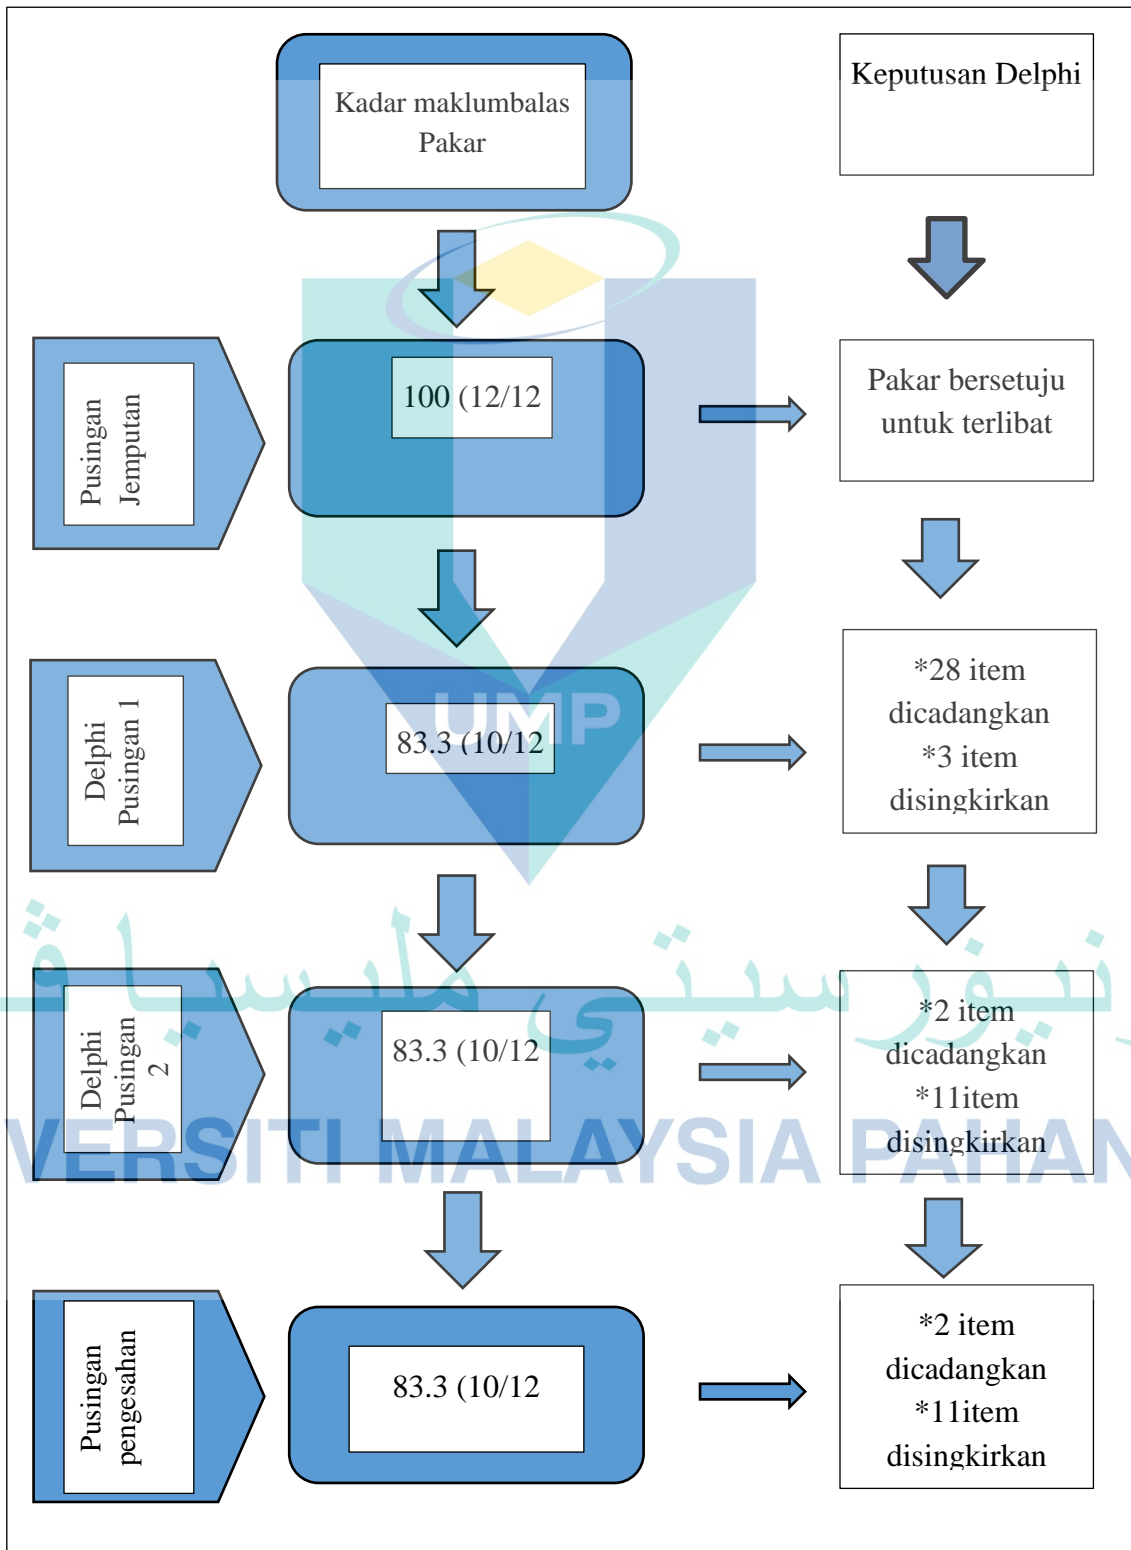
Kadar maklumbalas Pakar

Keputusan Delphi

Pusingan Jemputan

100 (12/12

Pakar bersetuju untuk terlibat

Delphi Pusingan 1

83.3 (10/12

*28 item dicadangkan *3 item disingkirkan

Delphi Pusingan 2

83.3 (10/12

*2 item dicadangkan *11item disingkirkan

Pusingan pengesahan

83.3 (10/12

*2 item dicadangkan *11item disingkirkan

UMP

VERSITI MALAYSIA PAHAN